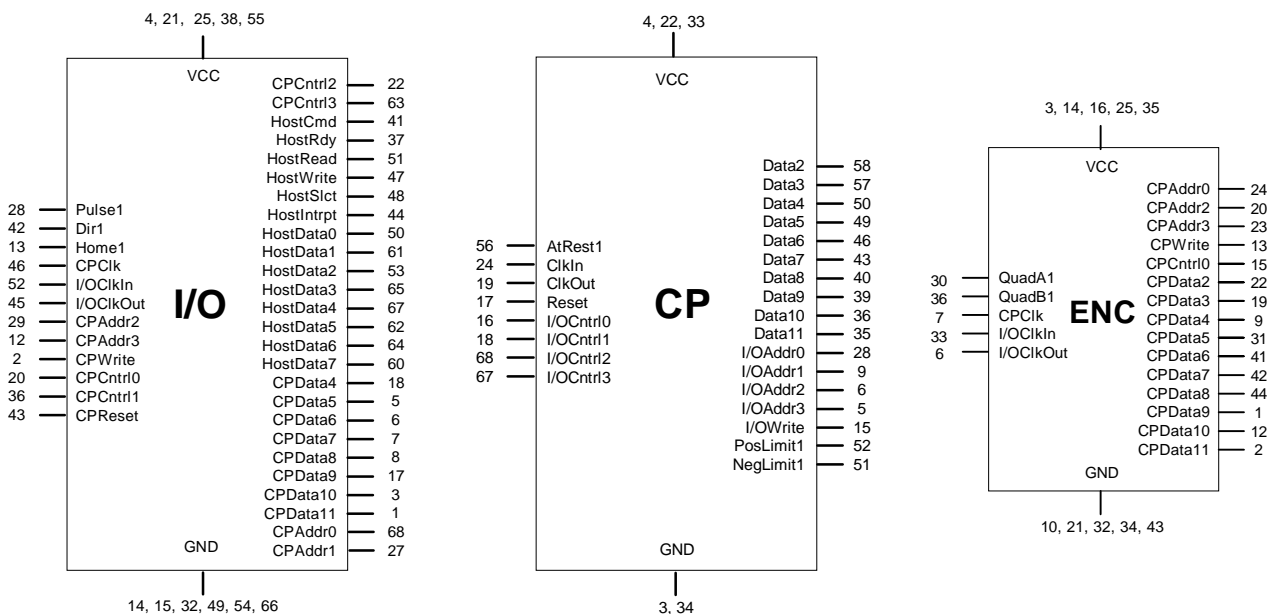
4, 21, 25, 38, 55

VCC

I/O

28 Pulse1
42 Dir1
13 Home1
46 CPClk
52 I/OClkIn
45 I/OClkOut
29 CPAddr2
12 CPAddr3
2 CPWrite
20 CPCntrl0
36 CPCntrl1
43 CPReset

CPCntrl2 22
CPCntrl3 63
HostCmd 41
HostRdy 37
HostRead 51
HostWrite 47
HostSlct 48
HostIntrpt 44
HostData0 50
HostData1 61
HostData2 53
HostData3 65
HostData4 67
HostData5 62
HostData6 64
HostData7 60
CPData4 18
CPData5 5
CPData6 6
CPData7 7
CPData8 8
CPData9 17
CPData10 3
CPData11 1
CPAddr0 68
CPAddr1 27

GND

14, 15, 32, 49, 54, 66

4, 22, 33

VCC

CP

56 AtRest1
24 ClkIn
19 ClkOut
17 Reset
16 I/OCntrl0
18 I/OCntrl1
68 I/OCntrl2
67 I/OCntrl3

Data2 58
Data3 57
Data4 50
Data5 49
Data6 46
Data7 43
Data8 40
Data9 39
Data10 36
Data11 35
I/OAddr0 28
I/OAddr1 9
I/OAddr2 6
I/OAddr3 5
I/OWrite 15
PosLimit1 52
NegLimit1 51

GND

3, 34

3, 14, 16, 25, 35

VCC

ENC

30 QuadA1
36 QuadB1
7 CPClk
33 I/OClkIn
6 I/OClkOut

CPAddr0 24
CPAddr2 20
CPAddr3 23
CPWrite 13
CPCntrl0 15
CPData2 22
CPData3 19
CPData4 9
CPData5 31
CPData6 41
CPData7 42
CPData8 44
CPData9 1
CPData10 12
CPData11 2

GND

10, 21, 32, 34, 43